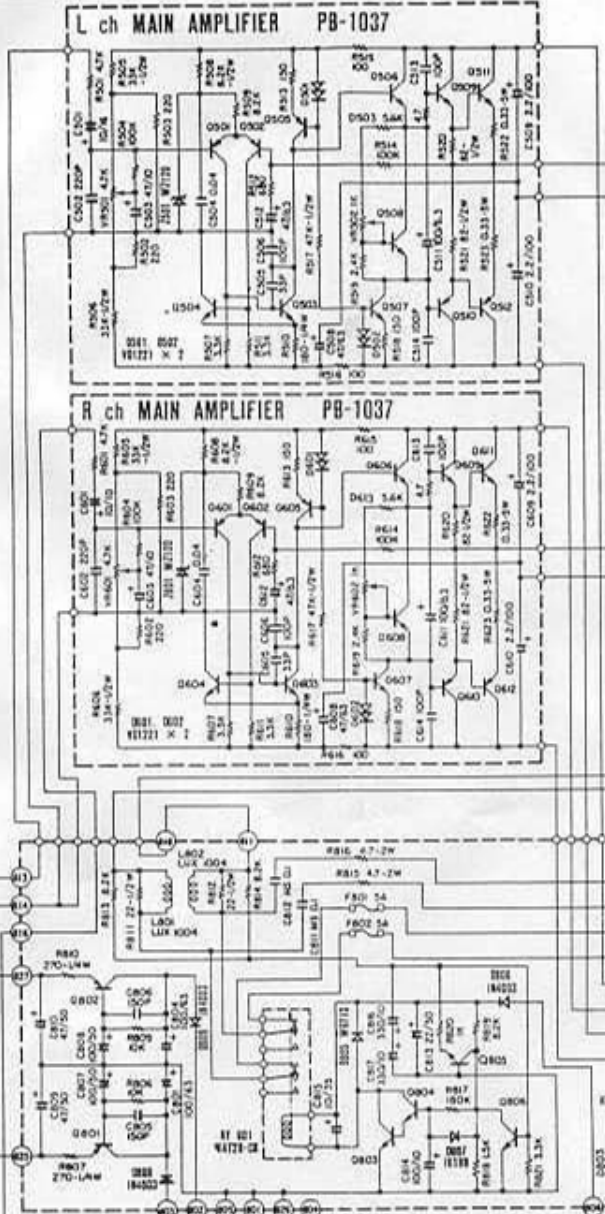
L ch MAIN AMPLIFIER PB-1037

R503 47K
R505 3.3K-1/2W
R508 8.2K-1/2W
R509 8.2K
R513 100
D501
R515 100
Q506
C513 100P
Q509
Q511
C501 10/16
R504 100K
R502 220
Q501
Q502
Q505
D503 5.6K
4.7
R520
R522 0.33-5W
C509 2.2/100
C502 220P
VR501 4.2K
C503 47/10
D502 WZ170
C504 0.04
R512 6.8K
C512 47/63
R514 100K
Q508
C511 100/6.3
R521 82-1/2W
R523 0.33-5W
R501 220
C506 100P
R517 47K-1/2W
VR502 1K
R506 33K-1/2W
Q504
C505 33P
Q503
R519 2.4K
Q507
C510 2.2/100
Q501, Q502 VD1221 × 2
R507 3.3K
R511 3.3K
R510
C508 47/63
R518 150
C514 100P
Q510
Q512
R516 100

R ch MAIN AMPLIFIER PB-1037

R601 47K
R605 3.3K-1/2W
R608 8.2K-1/2W
R609 8.2K
R613 100
D601
R615 100
Q606
C613 100P
Q609
Q611
C601 10/10
R604 100K
R603 220
Q601
Q602
Q605
D613 5.6K
4.7
R620 82-1/2W
R622 0.33-5W
C609 2.2/100
C602 220P
VR601 4.2K
C603 47/10
D601 WZ170
C604 0.04
R612 6.8K
C612 47/63
R614 100K
Q608
C611 100/6.3
R621 82-1/2W
R623 0.33-5W
R602 220
C606 100P
R617 47K-1/2W
VR602 1K
R606 33K-1/2W
Q604
C605 33P
Q603
R619 2.4K
Q607
C610 2.2/100
Q601, Q602 VD1221 × 2
R607 3.3K
R611 3.3K
R610
C608 47/63
R618 150
C614 100P
Q610
Q612
R616 100

L802 LUX 1004
R816 4.7-2W
R815 4.7-2W
R813 8.2K
R811 22-1/2W
R812 22-1/2W
R814 8.2K
C812
L801 LUX 1004
C811
F801 5A
F802 5A
R810 270-1/4W
Q802
C806 150P
C804 100/63
D806 1N4002
C808 47/50
R809 10K
C816 330/50
C813 22/50
R818 8.2K
D805 WZ170
C817 330/50
Q805
C807 100/50
R806 10K
C815 10/35
C802 100/63
R817 150K
Q804
Q806
C805 47/50
Q801
C803 150P
RY 801 MA128-CB
Q803
C814 100/50
D807 1S1316
R816 1.5K
R819 3.3K
R807 270-1/4W
D808 1N4002
D803